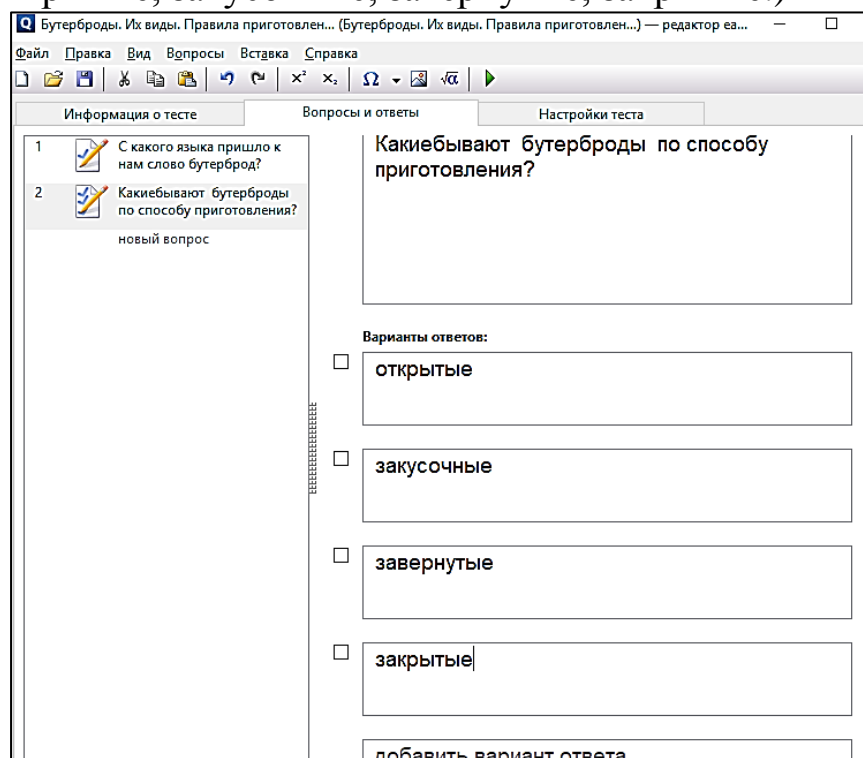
Бутерброды. Их виды. Правила приготовлен... (Бутерброды. Их виды. Правила приготовлен...) — редактор ea...

Файл Правка Вид Вопросы Вставка Справка

Информация о тесте | Вопросы и ответы | Настройки теста

1 С какого языка пришло к нам слово бутерброд?

2 Какиебывают бутерброды по способу приготовления?

новый вопрос

Какиебывают бутерброды по способу приготовления?

Варианты ответов:

открытые

закусочные

завернутые

закрытые

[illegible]